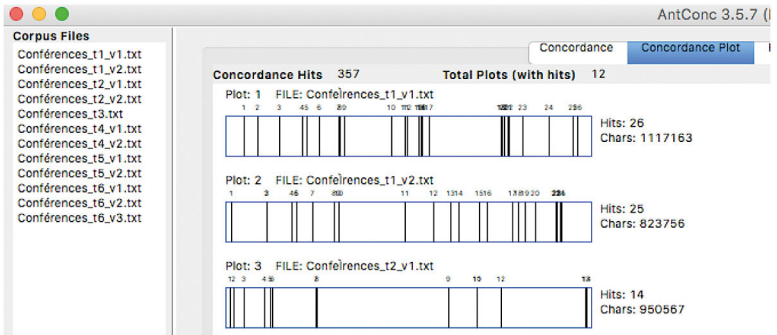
AntConc 3.5.7 ([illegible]

Corpus Files
Conférences_t1_v1.txt
Conférences_t1_v2.txt
Conférences_t2_v1.txt
Conférences_t2_v2.txt
Conférences_t3.txt
Conférences_t4_v1.txt
Conférences_t4_v2.txt
Conférences_t5_v1.txt
Conférences_t5_v2.txt
Conférences_t6_v1.txt
Conférences_t6_v2.txt
Conférences_t6_v3.txt

Concordance | Concordance Plot

Concordance Hits 357 Total Plots (with hits) 12

Plot: 1 FILE: Confeìrences_t1_v1.txt
1 2 3 45 6 89 10 11213 1617 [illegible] 23 24 256
Hits: 26
Chars: 1117163

Plot: 2 FILE: Confeìrences_t1_v2.txt
1 3 45 7 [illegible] 11 12 1314 1516 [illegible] 20 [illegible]
Hits: 25
Chars: 823756

Plot: 3 FILE: Confeìrences_t2_v1.txt
12 3 4 5 8 9 10 12 13
Hits: 14
Chars: 950567